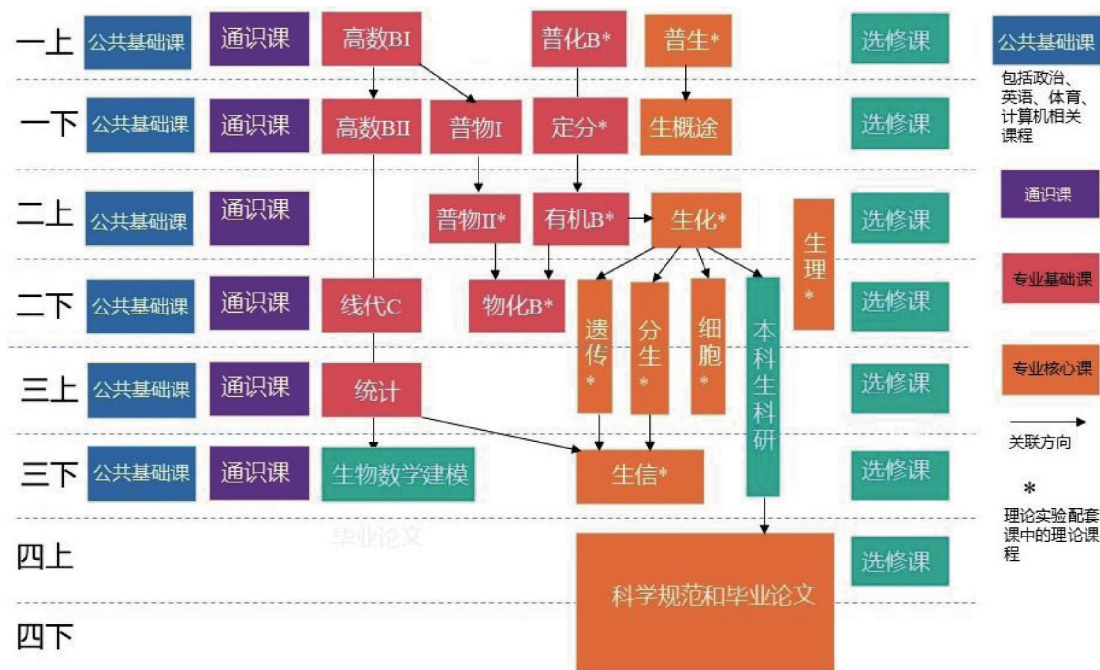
一上 公共基础课 通识课 高数BI 普化B* 普生* 选修课

一下 公共基础课 通识课 高数BII 普物I 定分* 生概途 选修课

二上 公共基础课 通识课 普物II* 有机B* 生化* 生理* 选修课

二下 公共基础课 通识课 线代C 物化B* 遗传* 分生* 细胞* 本科生科研 选修课

三上 公共基础课 通识课 统计 选修课

三下 公共基础课 通识课 生物数学建模 生信* 选修课

毕业论文

四上 选修课

科学规范和毕业论文

四下

公共基础课
包括政治、英语、体育、计算机相关课程

通识课

专业基础课

专业核心课

关联方向

*
理论实验配套课中的理论课程